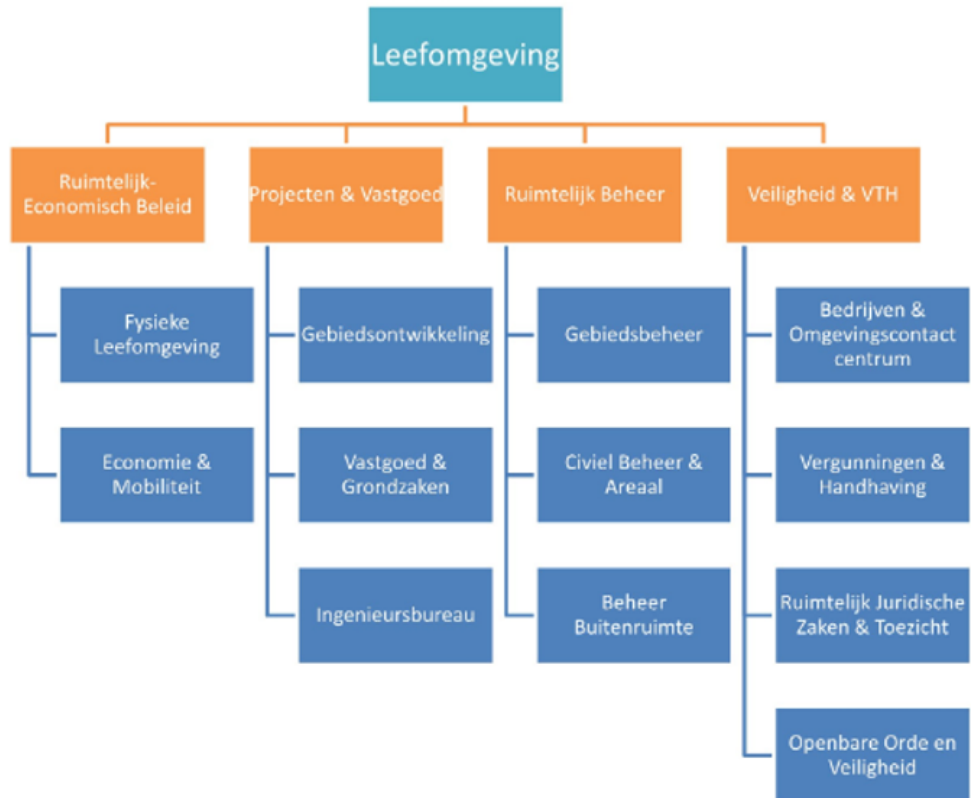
Leefomgeving

Ruimtelijk-Economisch Beleid

Fysieke Leefomgeving

Economie & Mobiliteit

Projecten & Vastgoed

Gebiedsontwikkeling

Vastgoed & Grondzaken

Ingenieursbureau

Ruimtelijk Beheer

Gebiedsbeheer

Civiel Beheer & Areaal

Beheer Buitenruimte

Veiligheid & VTH

Bedrijven & Omgevingscontact centrum

Vergunningen & Handhaving

Ruimtelijk Juridische Zaken & Toezicht

Openbare Orde en Veiligheid